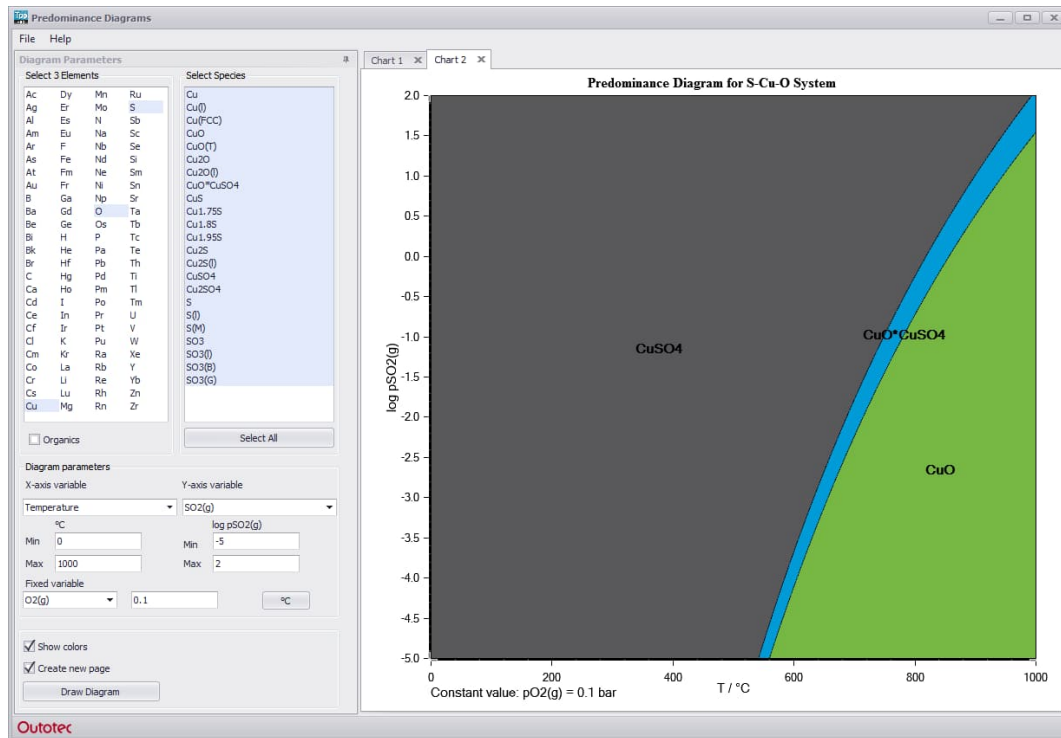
Predominance Diagrams

File Help

Diagram Parameters

Select 3 Elements

| | | | |
|---|---|---|---|
| Ac | Dy | Mn | Ru |
| Ag | Er | Mo | S |
| Al | Es | N | Sb |
| Am | Eu | Na | Sc |
| Ar | F | Nb | Se |
| As | Fe | Nd | Si |
| At | Fm | Ne | Sm |
| Au | Fr | Ni | Sn |
| B | Ga | Np | Sr |
| Ba | Gd | O | Ta |
| Be | Ge | Os | Tb |
| Bi | H | P | Tc |
| Bk | He | Pa | Te |
| Br | Hf | Pb | Th |
| C | Hg | Pd | Ti |
| Ca | Ho | Pm | Tl |
| Cd | I | Po | Tm |
| Ce | In | Pr | U |
| Cf | Ir | Pt | V |
| Cl | K | Pu | W |
| Cm | Kr | Ra | Xe |
| Co | La | Rb | Y |
| Cr | Li | Re | Yb |
| Cs | Lu | Rh | Zn |
| Cu | Mg | Rn | Zr |

Organics

Select Species

Cu
Cu(l)
Cu(FCC)
CuO
CuO(T)
Cu2O
Cu2O(l)
CuO*CuSO4
CuS
Cu1.75S
Cu1.8S
Cu1.95S
Cu2S
Cu2S(l)
CuSO4
Cu2SO4
S
S(l)
S(M)
SO3
SO3(l)
SO3(B)
SO3(G)

Select All

Diagram parameters

X-axis variable
Temperature
ºC
Min 0
Max 1000

Y-axis variable
SO2(g)
log pSO2(g)
Min -5
Max 2

Fixed variable
O2(g) 0.1 ºC

Show colors
Create new page
Draw Diagram

Chart 1 Chart 2

Predominance Diagram for S-Cu-O System

2.0 1.5 1.0 0.5 0.0 -0.5 -1.0 -1.5 -2.0 -2.5 -3.0 -3.5 -4.0 -4.5 -5.0

log pSO2(g)

CuSO4

CuO*CuSO4

CuO

0 200 400 600 800 1000

T / °C

Constant value: pO2(g) = 0.1 bar

Outotec